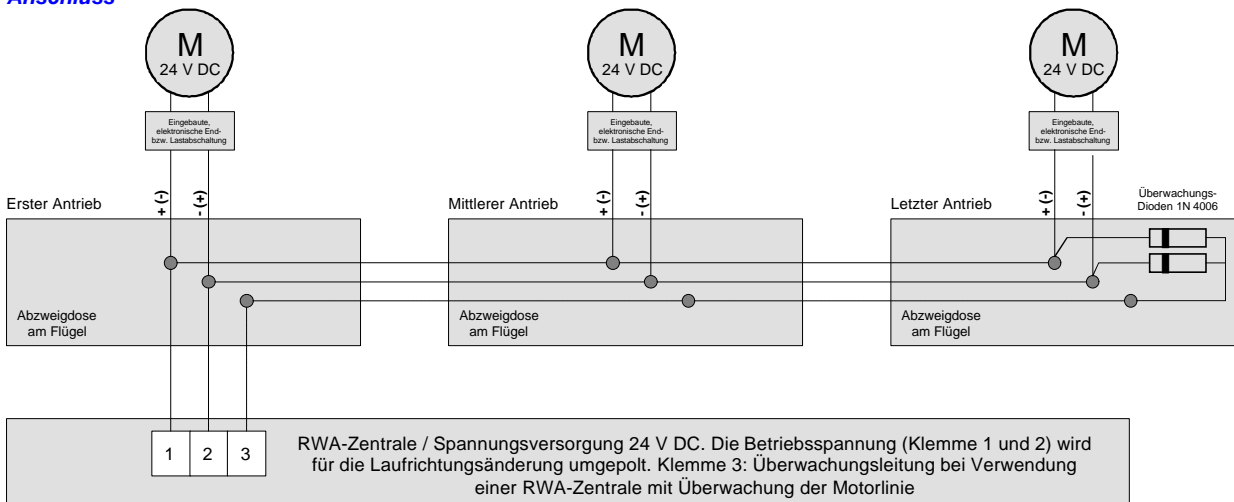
Anschluss

M
24 V DC

Eingebaute, elektronische End- bzw. Lastabschaltung

M
24 V DC

Eingebaute, elektronische End- bzw. Lastabschaltung

M
24 V DC

Eingebaute, elektronische End- bzw. Lastabschaltung

Erster Antrieb
(-) +
(+) -

Mittlerer Antrieb
(-) +
(+) -

Letzter Antrieb
(-) +
(+) -

Überwachungs-Dioden 1N 4006

Abzweigdose am Flügel

Abzweigdose am Flügel

Abzweigdose am Flügel

| 1 | 2 | 3 |
|---|---|---|

RWA-Zentrale / Spannungsversorgung 24 V DC. Die Betriebsspannung (Klemme 1 und 2) wird für die Laufrichtungsänderung umgepolt. Klemme 3: Überwachungsleitung bei Verwendung einer RWA-Zentrale mit Überwachung der Motorlinie